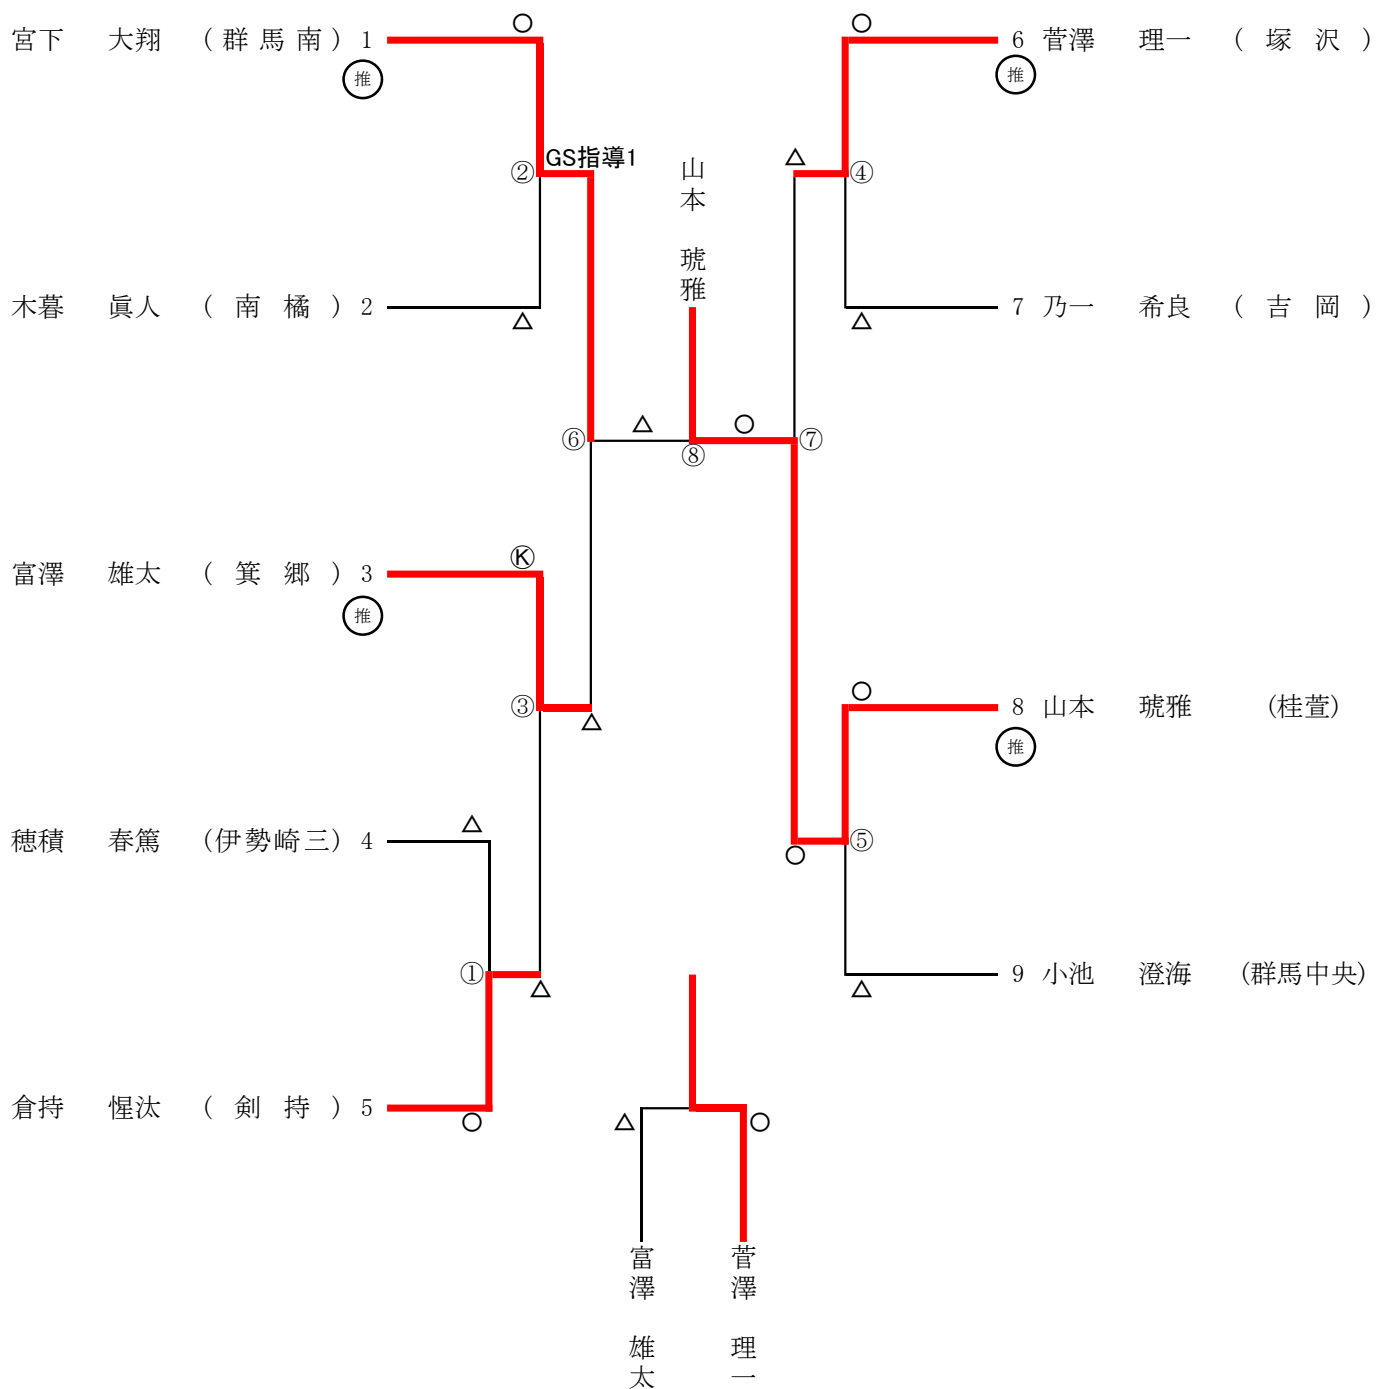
宮下 大翔 （群馬南） 1
推
木暮 眞人 （南橘） 2
富澤 雄太 （箕郷） 3
推
穂積 春篤 （伊勢崎三） 4
倉持 惺汰 （剣持） 5

○
GS指導1
②
△
⑥
Ⓚ
③
△
△
①
△
○

山本
琥雅
△
⑧
○

⑦
△
④
○
△
○
⑤
○
△

6 菅澤 理一 （塚沢）
推
7 乃一 希良 （吉岡）
8 山本 琥雅 （桂萱）
推
9 小池 澄海 （群馬中央）

△
○
富澤
雄太
菅澤
理一